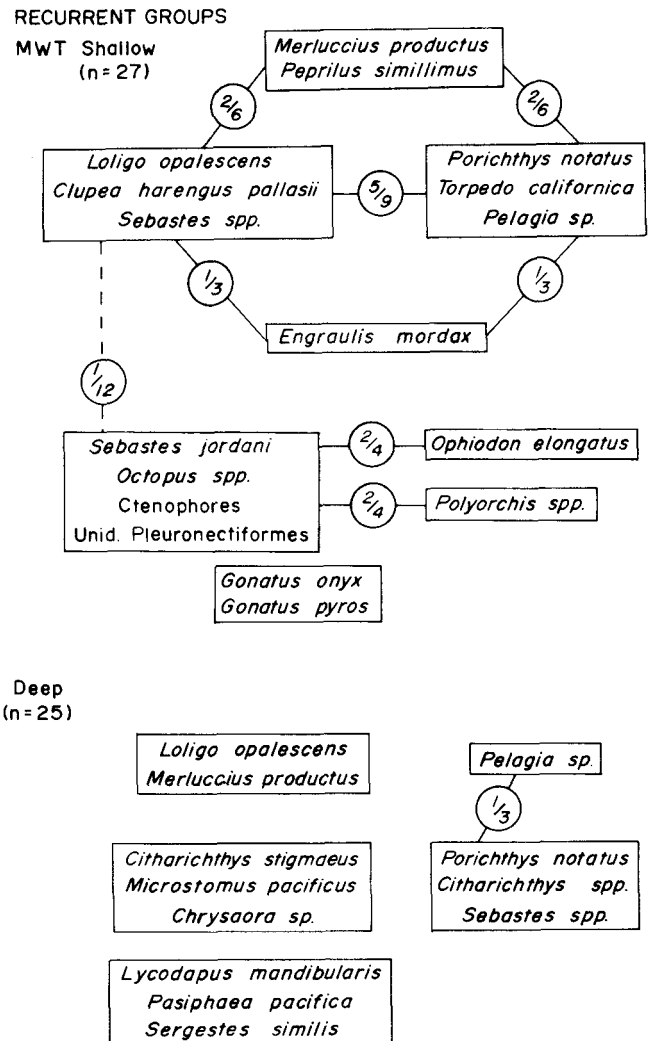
RECURRENT GROUPS

MWT Shallow (n=27)

Merluccius productus
Peprilus simillimus

$\frac{2}{6}$

$\frac{2}{6}$

Loligo opalescens
Clupea harengus pallasii
Sebastes spp.

$\frac{5}{9}$

Porichthys notatus
Torpedo californica
Pelagia sp.

$\frac{1}{3}$

$\frac{1}{3}$

Engraulis mordax

$\frac{1}{12}$

Sebastes jordani
Octopus spp.
Ctenophores
Unid. Pleuronectiformes

$\frac{2}{4}$

Ophiodon elongatus

$\frac{2}{4}$

Polyorchis spp.

Gonatus onyx
Gonatus pyros

Deep (n=25)

Loligo opalescens
Merluccius productus

Pelagia sp.

$\frac{1}{3}$

Citharichthys stigmaeus
Microstomus pacificus
Chrysaora sp.

Porichthys notatus
Citharichthys spp.
Sebastes spp.

Lycodapus mandibularis
Pasiphaea pacifica
Sergestes similis